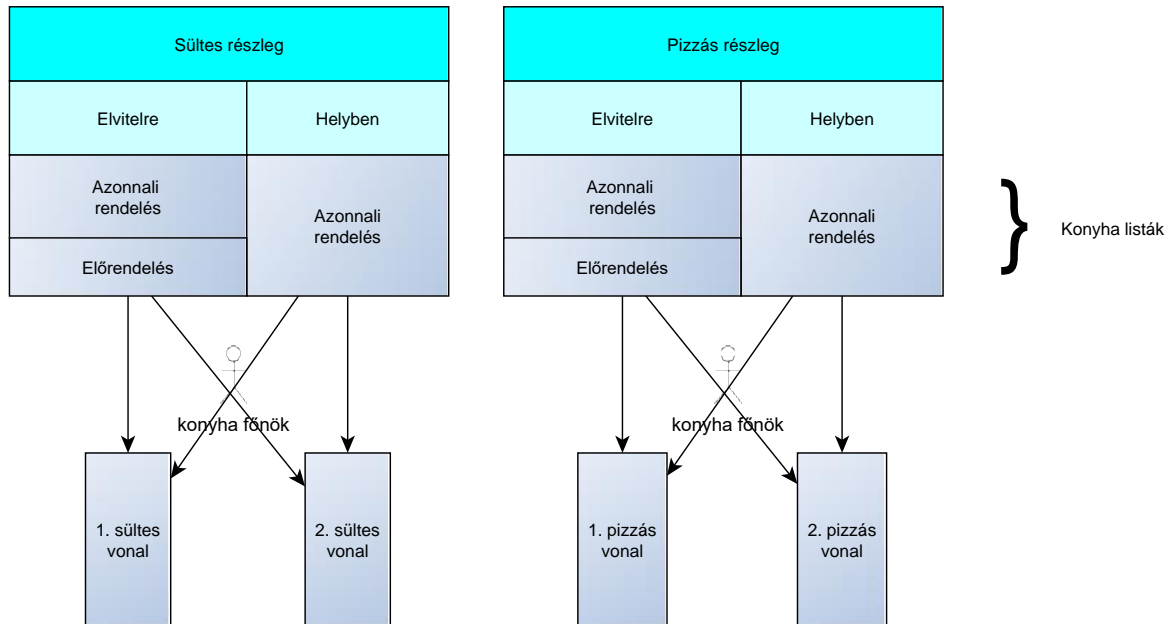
Sültes részleg

Elvitelre

Helyben

Azonnali rendelés

Előrendelés

Azonnali rendelés

konyha főnök

1. sültes vonal

2. sültes vonal

Pizzás részleg

Elvitelre

Helyben

Azonnali rendelés

Előrendelés

Azonnali rendelés

konyha főnök

1. pizzás vonal

2. pizzás vonal

Konyha listák